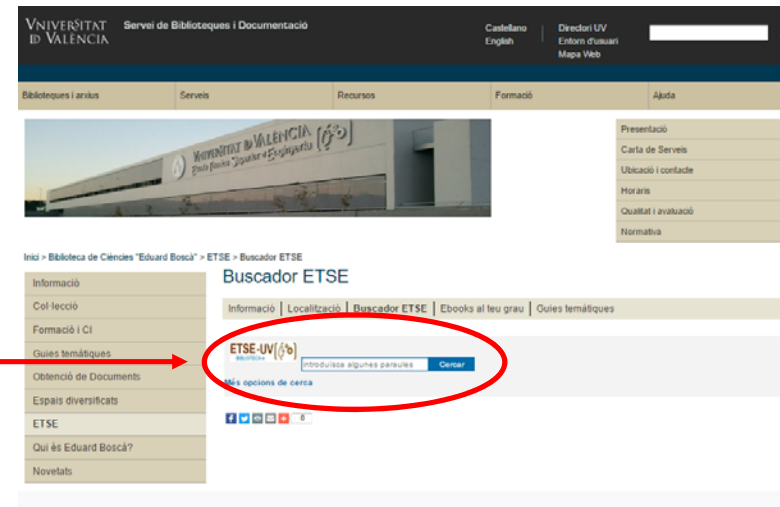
VNIVERSITAT ID VALÈNCIA Servei de Biblioteques i Documentació

Castellano
English

Directori UV
Entorn d'usuari
Mapa Web

Biblioteques i arxius | Serveis | Recursos | Formació | Ajuda

VNIVERSITAT ID VALÈNCIA Escola Tècnica Superior d'Enginyeria

Presentació
Carta de Serveis
Ubicació i contacte
Horaris
Qualitat i avaluació
Normativa

Inici > Biblioteca de Ciències "Eduard Boscà" > ETSE > Buscador ETSE

Informació
Col·lecció
Formació i CI
Guies temàtiques
Obtenció de Documents
Espais diversificats
ETSE
Qui és Eduard Boscà?
Novetats

Buscador ETSE

Informació | Localització | Buscador ETSE | Ebooks al teu grau | Guies temàtiques

ETSE-UV BIBLIOTECA
introduïsca algunes paraules
Cercar

Més opcions de cerca

8